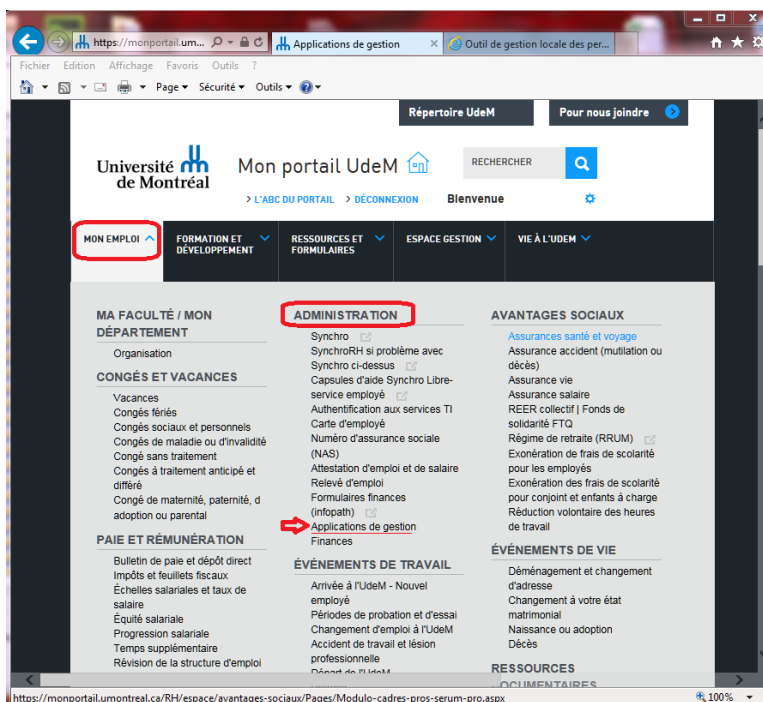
https://monportail.um... Applications de gestion Outil de gestion locale des per...

Fichier Edition Affichage Favoris Outils ?

Page ▾ Sécurité ▾ Outils ▾

Répertoire UdeM

Pour nous joindre

Université de Montréal

Mon portail UdeM

RECHERCHER

> L'ABC DU PORTAIL > DÉCONNEXION Bienvenue

MON EMPLOI

FORMATION ET DÉVELOPPEMENT

RESSOURCES ET FORMULAIRES

ESPACE GESTION

VIE À L'UDEM

MA FACULTÉ / MON DÉPARTEMENT

Organisation

CONGÉS ET VACANCES

Vacances
Congés fériés
Congés sociaux et personnels
Congés de maladie ou d'invalidité
Congé sans traitement
Congés à traitement anticipé et différé
Congé de maternité, paternité, d adoption ou parental

PAIE ET RÉMUNÉRATION

Bulletin de paie et dépôt direct
Impôts et feuillets fiscaux
Échelles salariales et taux de salaire
Équité salariale
Progression salariale
Temps supplémentaire
Révision de la structure d'emploi

ADMINISTRATION

Synchro
SynchroRH si problème avec Synchro ci-dessus
Capsules d'aide Synchro Libre-service employé
Authentification aux services TI
Carte d'employé
Numéro d'assurance sociale (NAS)
Attestation d'emploi et de salaire
Relevé d'emploi
Formulaires finances (infopath)
Applications de gestion
Finances

ÉVÉNEMENTS DE TRAVAIL

Arrivée à l'UdeM - Nouvel employé
Périodes de probation et d'essai
Changement d'emploi à l'UdeM
Accident de travail et lésion professionnelle
Départ de l'UdeM

AVANTAGES SOCIAUX

Assurances santé et voyage
Assurance accident (mutilation ou décès)
Assurance vie
Assurance salaire
REER collectif | Fonds de solidarité FTQ
Régime de retraite (RRUM)
Exonération de frais de scolarité pour les employés
Exonération des frais de scolarité pour conjoint et enfants à charge
Réduction volontaire des heures de travail

ÉVÉNEMENTS DE VIE

Déménagement et changement d'adresse
Changement à votre état matrimonial
Naissance ou adoption
Décès

RESSOURCES DOCUMENTAIRES

https://monportail.umontreal.ca/RH/espace/avantages-sociaux/Pages/Modulo-cadres-pros-serum-pro.aspx

100%